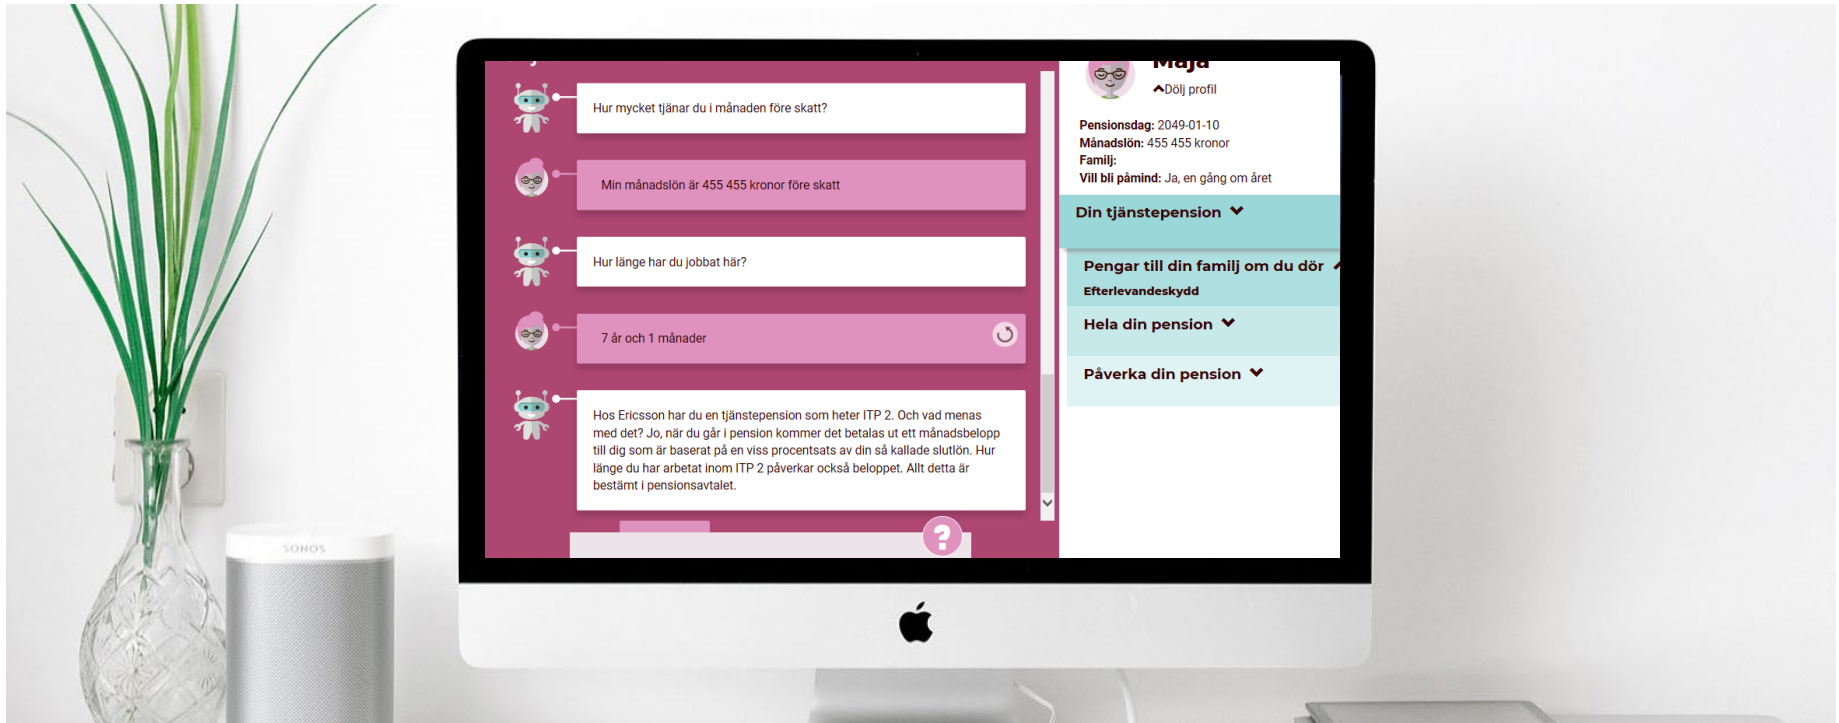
Hur mycket tjänar du i månaden före skatt?

Min månadslön är 455 455 kronor före skatt

Hur länge har du jobbat här?

7 år och 1 månader

Hos Ericsson har du en tjänstepension som heter ITP 2. Och vad menas med det? Jo, när du går i pension kommer det betalas ut ett månadsbelopp till dig som är baserat på en viss procentsats av din så kallade slutlön. Hur länge du har arbetat inom ITP 2 påverkar också beloppet. Allt detta är bestämt i pensionsavtalet.

Maja
Dölj profil

Pensionsdag: 2049-01-10
Månadslön: 455 455 kronor
Familj:
Vill bli påmind: Ja, en gång om året

Din tjänstepension

Pengar till din familj om du dör
Efterlevandeskydd

Hela din pension

Påverka din pension

SONOS